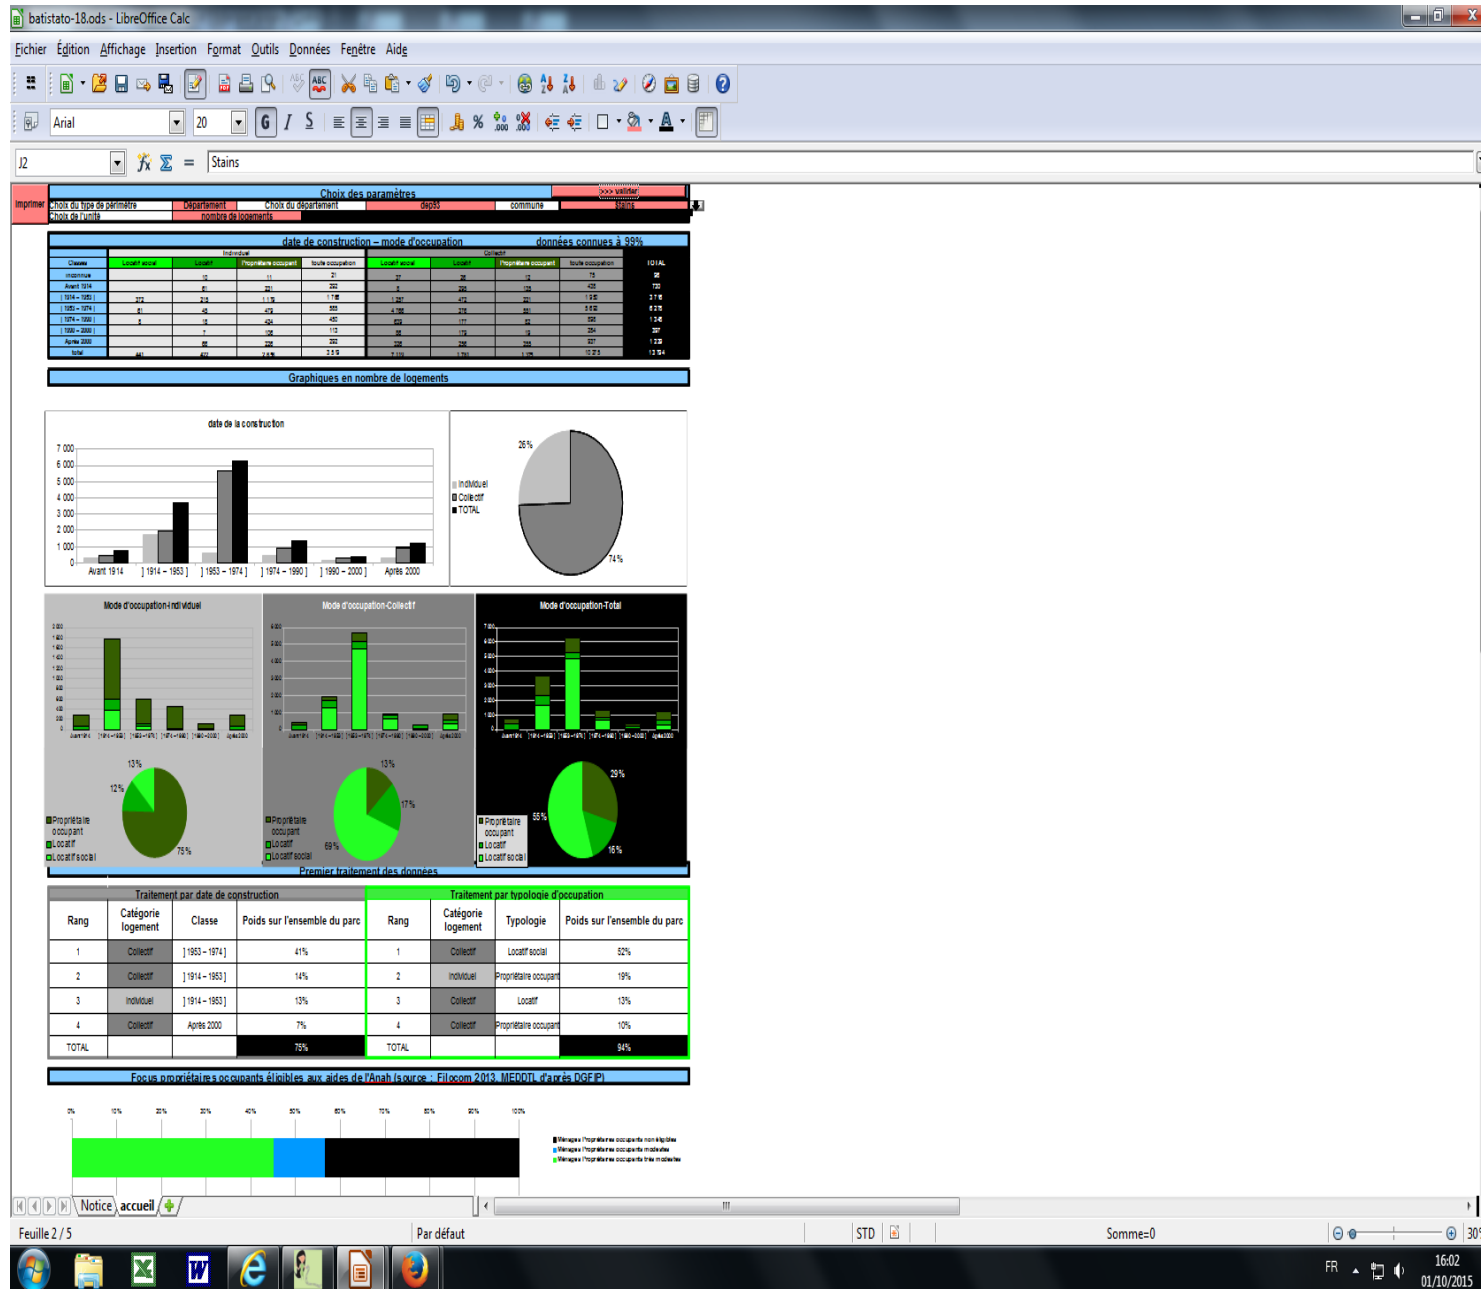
batistato-18.ods - LibreOffice Calc

Fichier Édition Affichage Insertion Format Outils Données Fenêtre Aide

Arial 20

J2 Stains

Imprimer

Choix des paramètres
>>> valider
Choix du type de périmètre | Département | Choix du département | dep93 | commune | stains
Choix de l'unité | nombre de logements

date de construction – mode d'occupation
données connues à 99%

Individuel | Collectif
Classes | Locatif social | Locatif | Propriétaire occupant | toute occupation | Locatif social | Locatif | Propriétaire occupant | toute occupation | TOTAL
inconnue
Avant 1914
] 1914 – 1953 ]
] 1953 – 1974 ]
] 1974 – 1990 ]
] 1990 – 2000 ]
Après 2000
total

Graphiques en nombre de logements

date de la construction
7 000
6 000
5 000
4 000
3 000
2 000
1 000
0
Avant 1914 ] 1914 – 1953 ] ] 1953 – 1974 ] ] 1974 – 1990 ] ] 1990 – 2000 ] Après 2000

26%
Individuel
Collectif
TOTAL
74%

Mode d'occupation-individuel
Mode d'occupation-Collectif
Mode d'occupation-Total

13%
12%
Propriétaire occupant
Locatif
Locatif social
75%

13%
17%
Propriétaire occupant
Locatif
Locatif social
69%

29%
55%
Propriétaire occupant
Locatif
Locatif social
16%

Premier traitement des données

Traitement par date de construction
Traitement par typologie d'occupation

| Rang | Catégorie logement | Classe | Poids sur l'ensemble du parc | Rang | Catégorie logement | Typologie | Poids sur l'ensemble du parc |
|---|---|---|---|---|---|---|---|
| 1 | Collectif | ] 1953 – 1974 ] | 41% | 1 | Collectif | Locatif social | 52% |
| 2 | Collectif | ] 1914 – 1953 ] | 14% | 2 | Individuel | Propriétaire occupant | 19% |
| 3 | Individuel | ] 1914 – 1953 ] | 13% | 3 | Collectif | Locatif | 13% |
| 4 | Collectif | Après 2000 | 7% | 4 | Collectif | Propriétaire occupant | 10% |
| TOTAL | | | 75% | TOTAL | | | 94% |

Focus propriétaires occupants éligibles aux aides de l'Anah (source : Filocom 2013, MEDDTL d'après DGFIP)

0% 10% 20% 30% 40% 50% 60% 70% 80% 90% 100%

Ménages Propriétaires occupants non éligibles
Ménages Propriétaires occupants modestes
Ménages Propriétaires occupants très modestes

Notice accueil

Feuille 2 / 5 Par défaut STD Somme=0

FR 16:02 01/10/2015